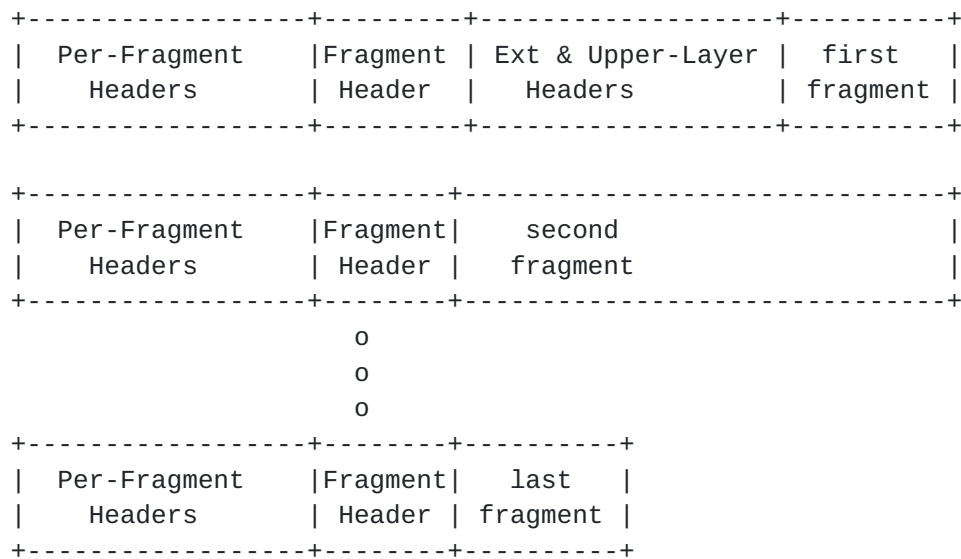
| Per-Fragment Headers | Fragment Header | Ext & Upper-Layer Headers | first fragment |
|---|---|---|---|

| Per-Fragment Headers | Fragment Header | second fragment |
|---|---|---|

o
o
o

| Per-Fragment Headers | Fragment Header | last fragment |
|---|---|---|